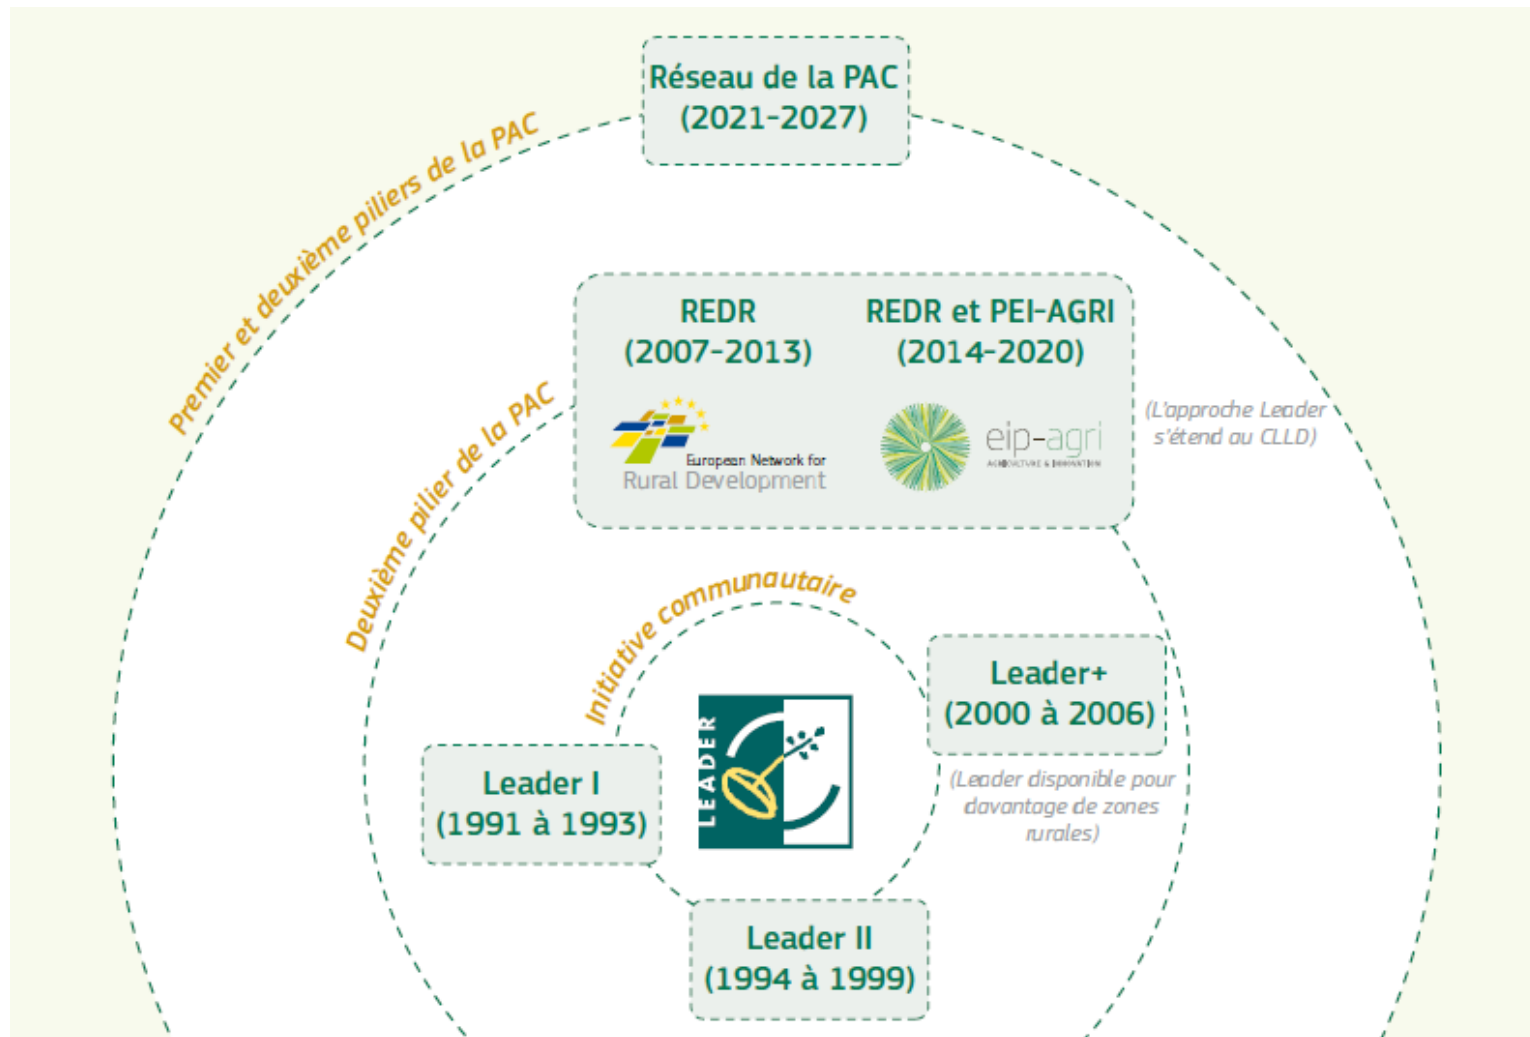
Réseau de la PAC (2021-2027)

Premier et deuxième piliers de la PAC

REDR (2007-2013)

European Network for Rural Development

REDR et PEI-AGRI (2014-2020)

eip-agri
AGRICULTURE & INNOVATION

(L'approche Leader s'étend au CLLD)

Deuxième pilier de la PAC

Initiative communautaire

LEADER

Leader+ (2000 à 2006)

(Leader disponible pour davantage de zones rurales)

Leader I (1991 à 1993)

Leader II (1994 à 1999)